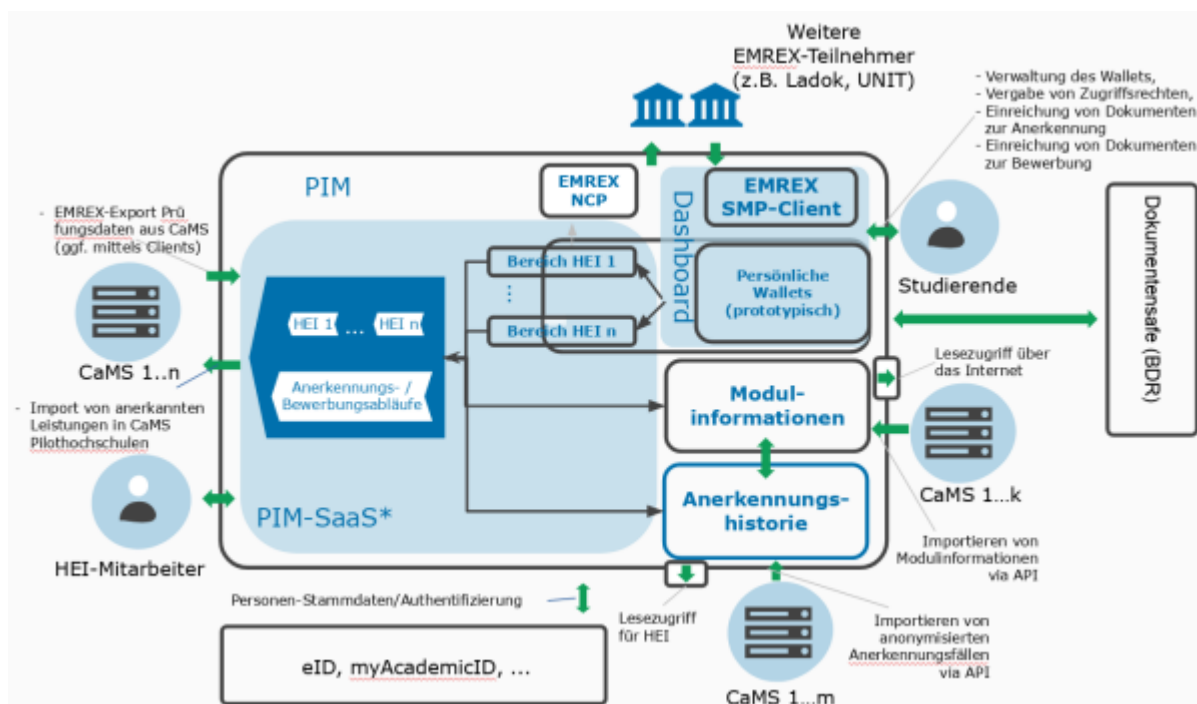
Weitere EMREX-Teilnehmer (z.B. Ladok, UNIT)

- Verwaltung des Wallets,
- Vergabe von Zugriffsrechten,
- Einreichung von Dokumenten zur Anerkennung
- Einreichung von Dokumenten zur Bewerbung

PIM

EMREX NCP

Dashboard

EMREX SMP-Client

- EMREX-Export Prüfungsdaten aus CaMS (ggf. mittels Clients)

Bereich HEI 1

⋮

Bereich HEI n

Persönliche Wallets (prototypisch)

Studierende

Dokumentensafe (BDR)

HEI 1 ... HEI n

Anerkennungs- / Bewerbungsabläufe

CaMS 1..n

- Import von anerkannten Leistungen in CaMS Pilothochschulen

Lesezugriff über das Internet

Modul-informationen

CaMS 1...k

Anerkennungs-historie

PIM-SaaS*

HEI-Mitarbeiter

Importieren von Modulinformationen via API

Personen-Stammdaten/Authentifizierung

Lesezugriff für HEI

Importieren von anonymisierten Anerkennungsfällen via API

eID, myAcademicID, ...

CaMS 1...m